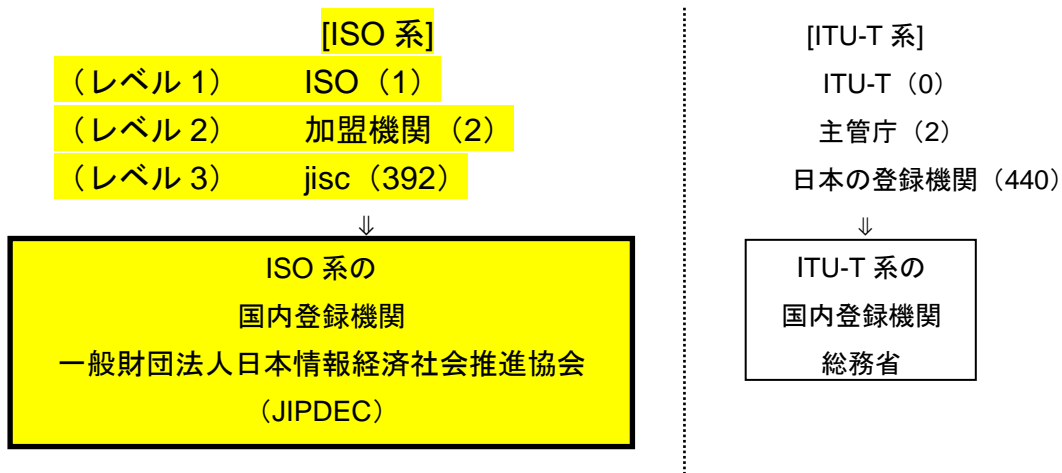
[ISO 系]

（レベル 1）　ISO（1）

（レベル 2）　加盟機関（2）

（レベル 3）　jisc（392）

⇓

ISO 系の
国内登録機関
一般財団法人日本情報経済社会推進協会
（JIPDEC）

[ITU-T 系]

ITU-T（0）

主管庁（2）

日本の登録機関（440）

⇓

ITU-T 系の
国内登録機関
総務省